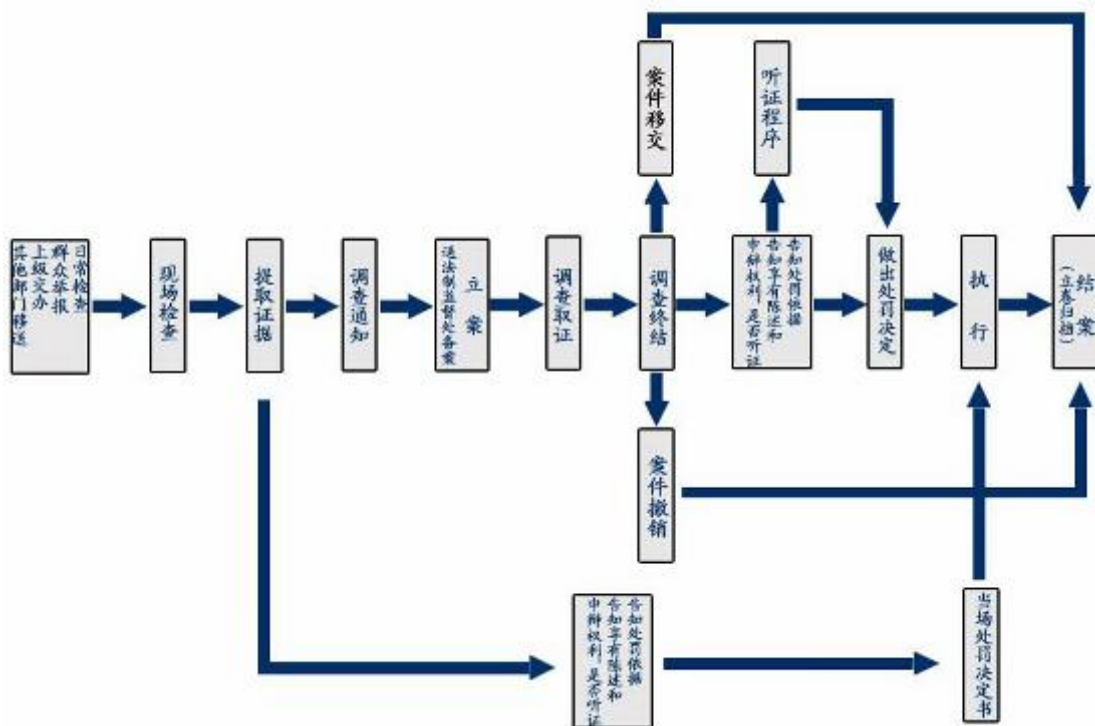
日常检查
群众举报
上级交办
其他部门移送

现场检查

提取证据

调查通知

立案
送法制监督处备案

调查取证

调查终结

案件移交

案件撤销

告知处罚依据
告知享有陈述和
申辩权利，是否听证

听证程序

做出处罚决定

执行

结案
（立卷归档）

告知处罚依据
告知享有陈述和
申辩权利，是否听证

当场处罚决定书